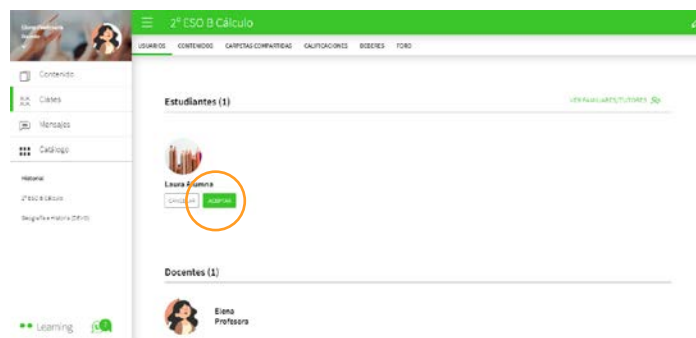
2º ESO B Cálculo

USUARIOS CONTENIDOS CARPETAS COMPARTIDAS CALIFICACIONES DEBERES FORO

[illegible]

Contenido
Clases
Mensajes
Catálogo

Historial
2º ESO B Cálculo
Geografía e Historia (DEMO)

Learning

Estudiantes (1)

VER FAMILIARES/TUTORES

Laura Alumna
CANCELAR ACEPTAR

Docentes (1)

Elena
Profesora